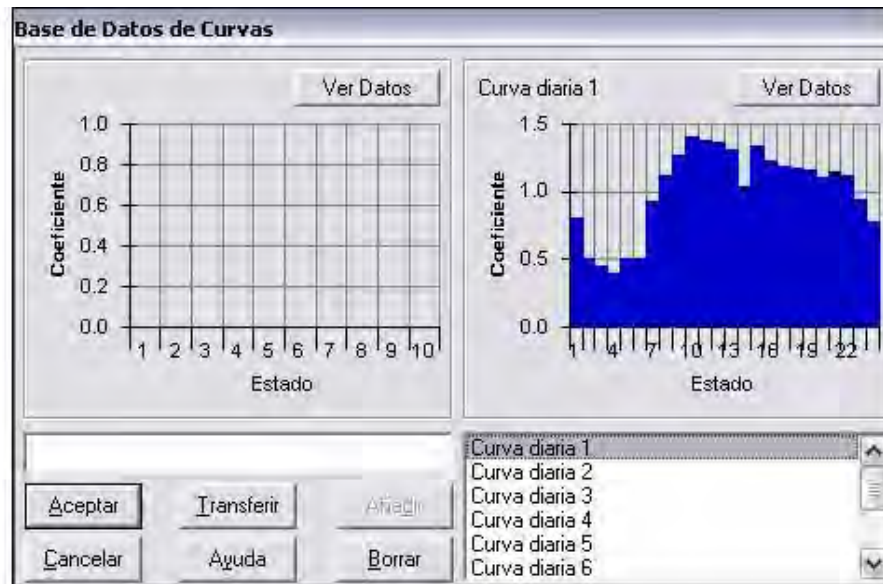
Base de Datos de Curvas

Ver Datos

1.0
0.8
0.6
0.4
0.2
0.0

Coeficiente

1 2 3 4 5 6 7 8 9 10

Estado

Curva diaria 1

Ver Datos

1.5
1.0
0.5
0.0

Coeficiente

1 4 7 10 13 16 19 22

Estado

Curva diaria 1
Curva diaria 2
Curva diaria 3
Curva diaria 4
Curva diaria 5
Curva diaria 6

Aceptar
Transferir
Añadir
Cancelar
Ayuda
Borrar